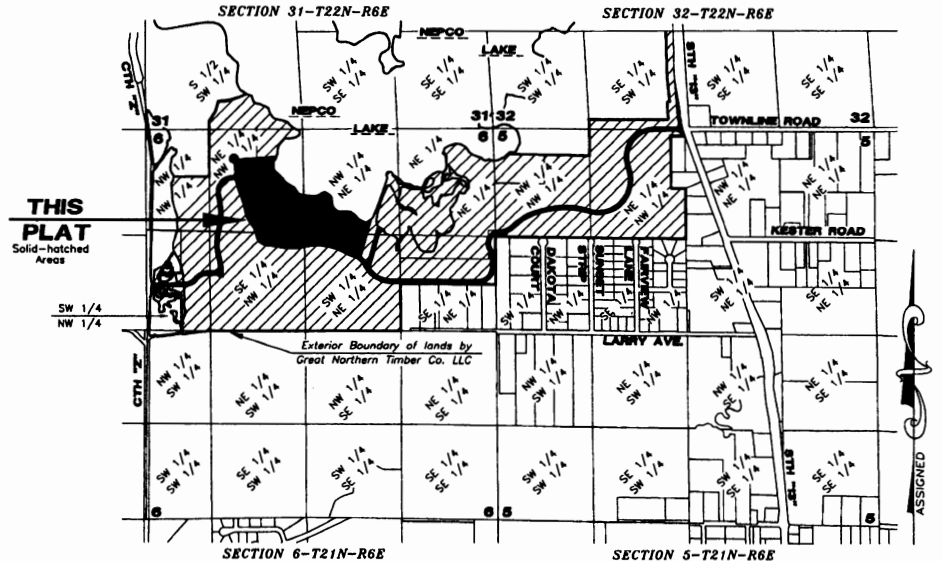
SECTION 31-T22N-R6E

SECTION 32-T22N-R6E

NEPCO LAKE

S 1/2 SW 1/4

SW 1/4 SE 1/4

SE 1/4 SW 1/4

SE 1/4 SW 1/4

SW 1/4 SE 1/4

SE 1/4 SE 1/4

CTH "Z"

31 6

NEPCO LAKE

31 32
6 5

TOWNLINE ROAD

32 5

NW 1/4

NE 1/4 NW 1/4

NW 1/4 NE 1/4

NE 1/4 NE 1/4

SW 1/4 NE 1/4

NW 1/4 NE 1/4

NE 1/4 NW 1/4

NW 1/4 NE 1/4

NE 1/4 NE 1/4

NE 1/4

THIS PLAT
Solid-hatched Areas

KESTER ROAD

SE 1/4 NW 1/4

SW 1/4 NE 1/4

SE 1/4

COURT

DAKOTA

STRIP

SUNSET

ELAINE

FAIRVIEW

SW 1/4

NW 1/4

SE

NW 1/4

SW 1/4 NE 1/4

SE 1/4 NE 1/4

SW 1/4
NW 1/4

Exterior Boundary of lands by Great Northern Timber Co. LLC

LARRY AVE.

CTH "Z"

NW 1/4 SW 1/4

NE 1/4 SW 1/4

NW 1/4 SE 1/4

NE 1/4 SE 1/4

NW 1/4 SW 1/4

NE 1/4 SW 1/4

NW 1/4 SE 1/4

NE 1/4 SE 1/4

SW 1/4 SW 1/4

SE 1/4 SW 1/4

SW 1/4 SE 1/4

SE 1/4 SE 1/4

SW 1/4 SW 1/4

SE 1/4 SW 1/4

SW 1/4 SE 1/4

SE 1/4 SE 1/4

5TH "ST"

5TH "ST"

6

6 5

5

SECTION 6-T21N-R6E

SECTION 5-T21N-R6E

ASSIGNED